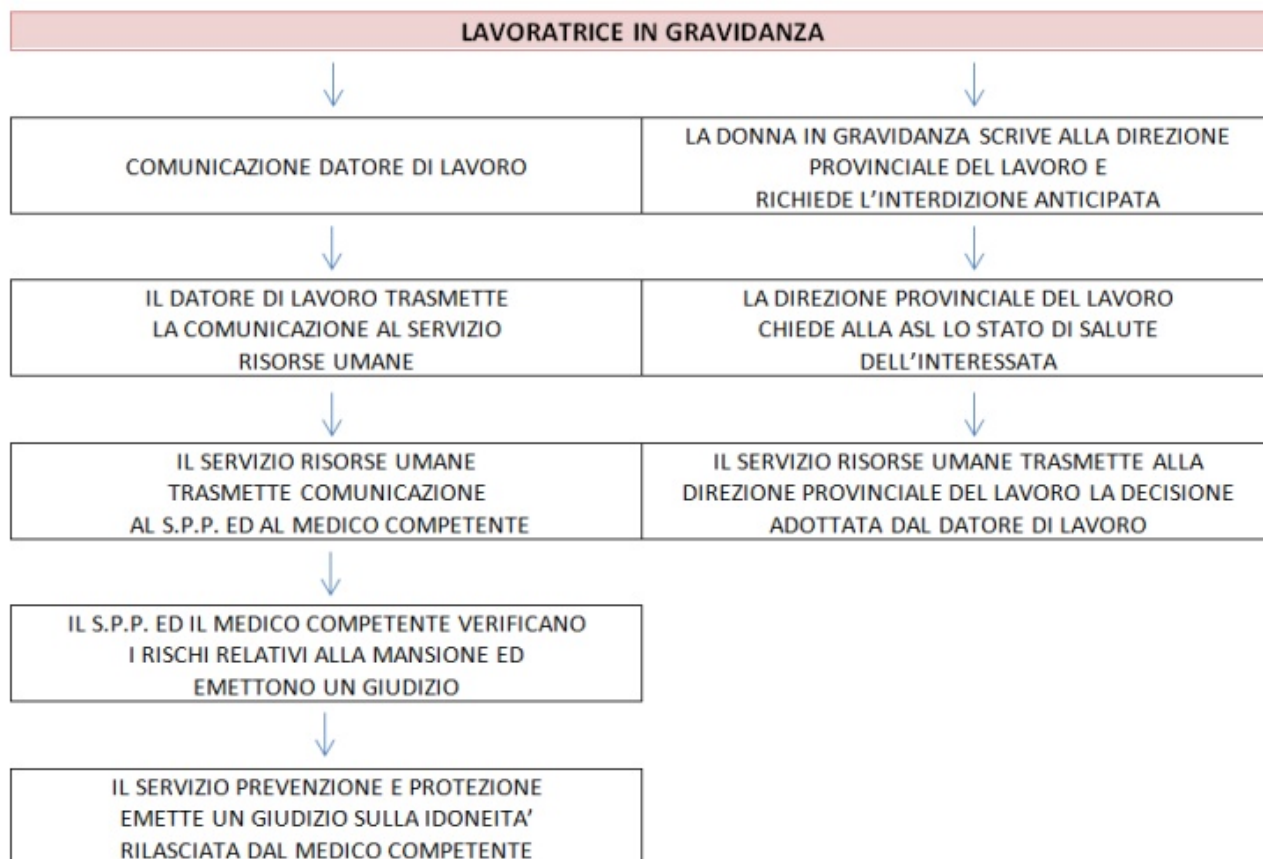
LAVORATRICE IN GRAVIDANZA

COMUNICAZIONE DATORE DI LAVORO

IL DATORE DI LAVORO TRASMETTE LA COMUNICAZIONE AL SERVIZIO RISORSE UMANE

IL SERVIZIO RISORSE UMANE TRASMETTE COMUNICAZIONE AL S.P.P. ED AL MEDICO COMPETENTE

IL S.P.P. ED IL MEDICO COMPETENTE VERIFICANO I RISCHI RELATIVI ALLA MANSIONE ED EMETTONO UN GIUDIZIO

IL SERVIZIO PREVENZIONE E PROTEZIONE EMETTE UN GIUDIZIO SULLA IDONEITA' RILASCIATA DAL MEDICO COMPETENTE

LA DONNA IN GRAVIDANZA SCRIVE ALLA DIREZIONE PROVINCIALE DEL LAVORO E RICHIEDE L'INTERDIZIONE ANTICIPATA

LA DIREZIONE PROVINCIALE DEL LAVORO CHIEDE ALLA ASL LO STATO DI SALUTE DELL'INTERESSATA

IL SERVIZIO RISORSE UMANE TRASMETTE ALLA DIREZIONE PROVINCIALE DEL LAVORO LA DECISIONE ADOTTATA DAL DATORE DI LAVORO